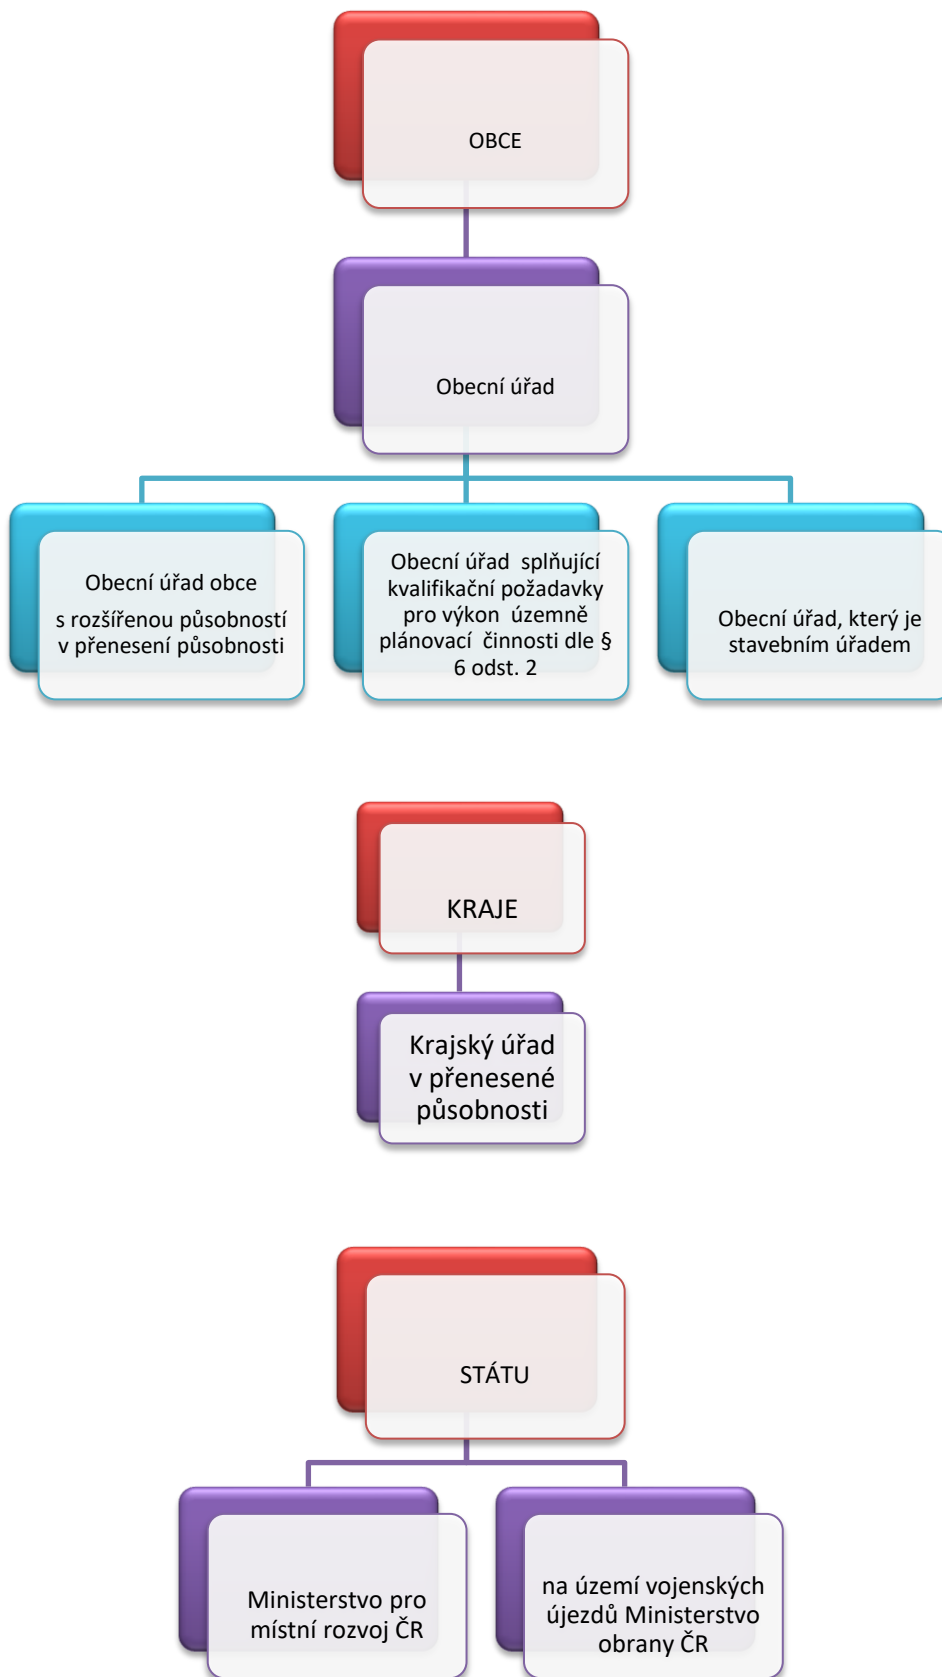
OBCE

Obecní úřad

Obecní úřad obce

s rozšířenou působností v přenesení působnosti

Obecní úřad splňující kvalifikační požadavky pro výkon územně plánovací činnosti dle § 6 odst. 2

Obecní úřad, který je stavebním úřadem

KRAJE

Krajský úřad v přenesené působnosti

STÁTU

Ministerstvo pro místní rozvoj ČR

na území vojenských újezdů Ministerstvo obrany ČR